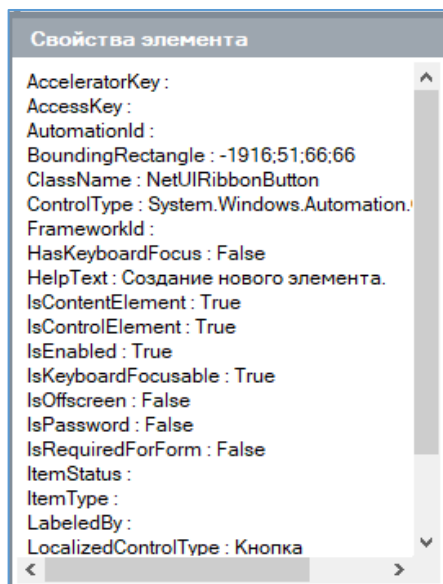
Свойства элемента

AcceleratorKey :
AccessKey :
AutomationId :
BoundingRectangle : -1916;51;66;66
ClassName : NetUIRibbonButton
ControlType : System.Windows.Automation.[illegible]
FrameworkId :
HasKeyboardFocus : False
HelpText : Создание нового элемента.
IsContentElement : True
IsControlElement : True
IsEnabled : True
IsKeyboardFocusable : True
IsOffscreen : False
IsPassword : False
IsRequiredForForm : False
ItemStatus :
ItemType :
LabeledBy :
LocalizedControlType : Кнопка